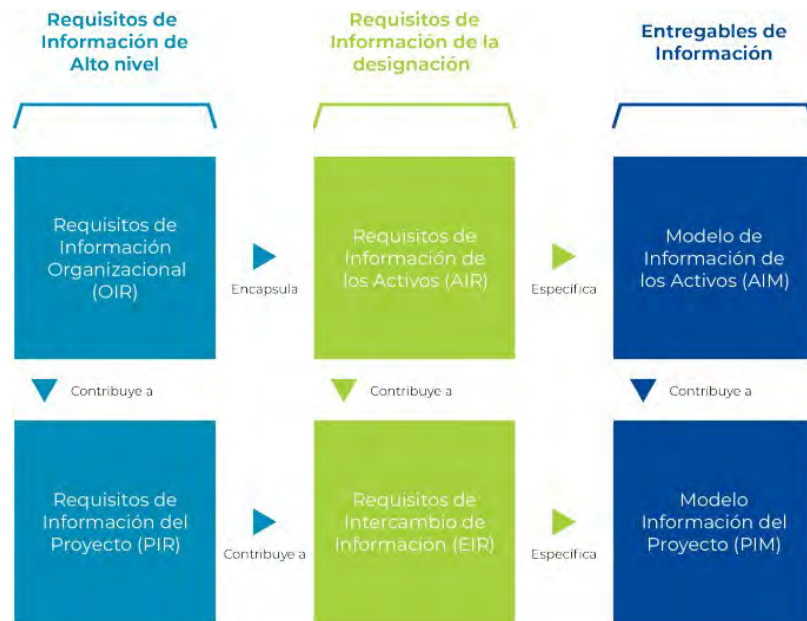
Requisitos de Información de Alto nivel

Requisitos de Información de la designación

Entregables de Información

Requisitos de Información Organizacional (OIR)

Encapsula

Requisitos de Información de los Activos (AIR)

Especifica

Modelo de Información de los Activos (AIM)

Contribuye a

Contribuye a

Contribuye a

Requisitos de Información del Proyecto (PIR)

Contribuye a

Requisitos de Intercambio de Información (EIR)

Especifica

Modelo Información del Proyecto (PIM)